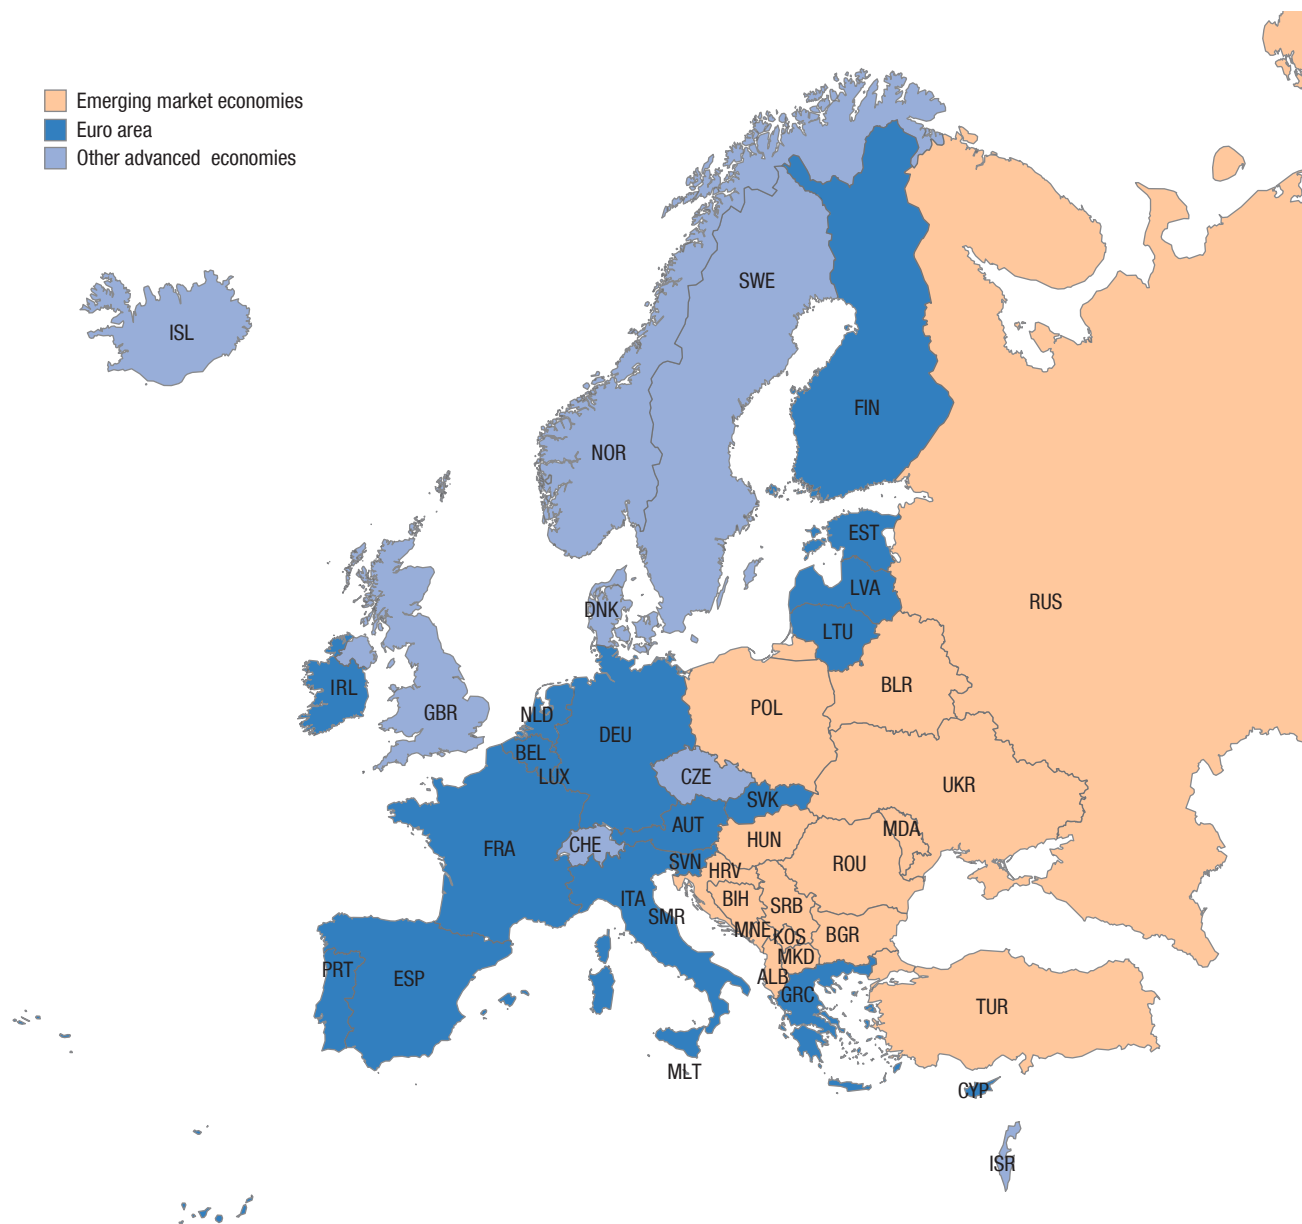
Emerging market economies
Euro area
Other advanced economies

ISL
SWE
FIN
NOR
EST
LVA
RUS
DNK
LTU
IRL
GBR
NLD
DEU
POL
BLR
BEL
LUX
CZE
UKR
SVK
AUT
MDA
FRA
CHE
HUN
SVN
ROU
HRV
BIH
SRB
ITA
SMR
MNE
KOS
BGR
MKD
PRT
ESP
ALB
GRC
TUR
MLT
CYP
ISR